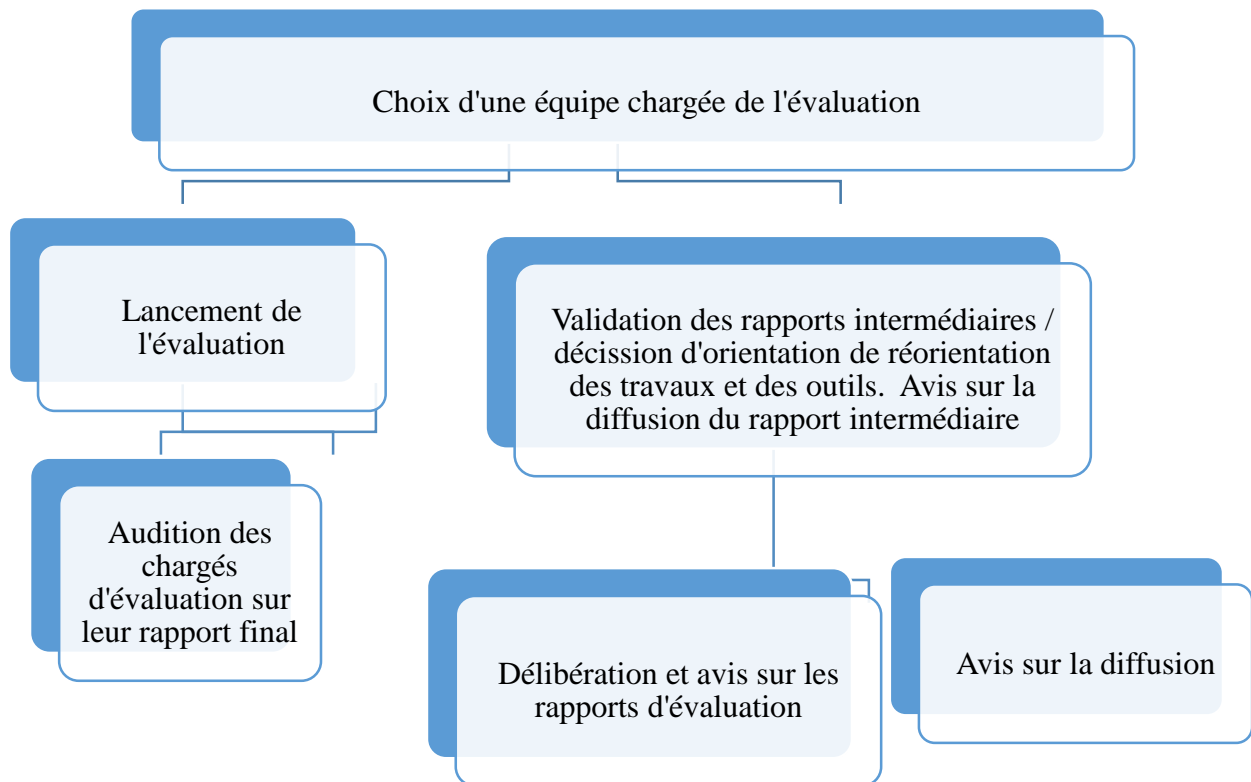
Choix d'une équipe chargée de l'évaluation

Lancement de l'évaluation

Validation des rapports intermédiaires / décission d'orientation de réorientation des travaux et des outils. Avis sur la diffusion du rapport intermédiaire

Audition des chargés d'évaluation sur leur rapport final

Délibération et avis sur les rapports d'évaluation

Avis sur la diffusion